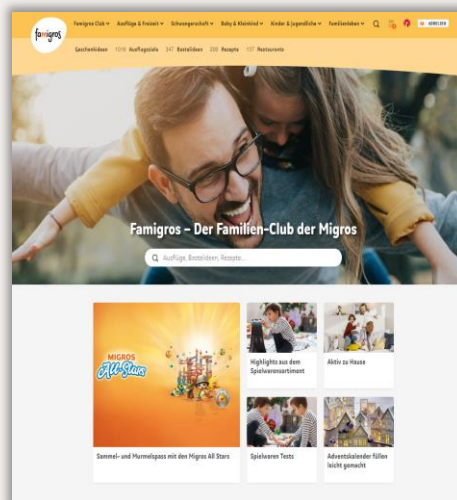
famigros

Famigros Club ▾ Ausflüge & Freizeit ▾ Schwangerschaft ▾ Baby & Kleinkind ▾ Kinder & Jugendliche ▾ Familienleben ▾

ANMELDEN

Spielideen 1019 Ausflugsziele 347 Bastelideen 288 Rezepte 107 Restaurants

Famigros – Der Familien-Club der Migros

Ausflüge, Bastelideen, Rezepte...

MIGROS All-Stars

Highlights aus dem Spielwarensortiment

Aktiv zu Hause

Sammel- und Murmelspass mit den Migros All Stars

Spielwaren Tests

Adventskalender füllen leicht gemacht